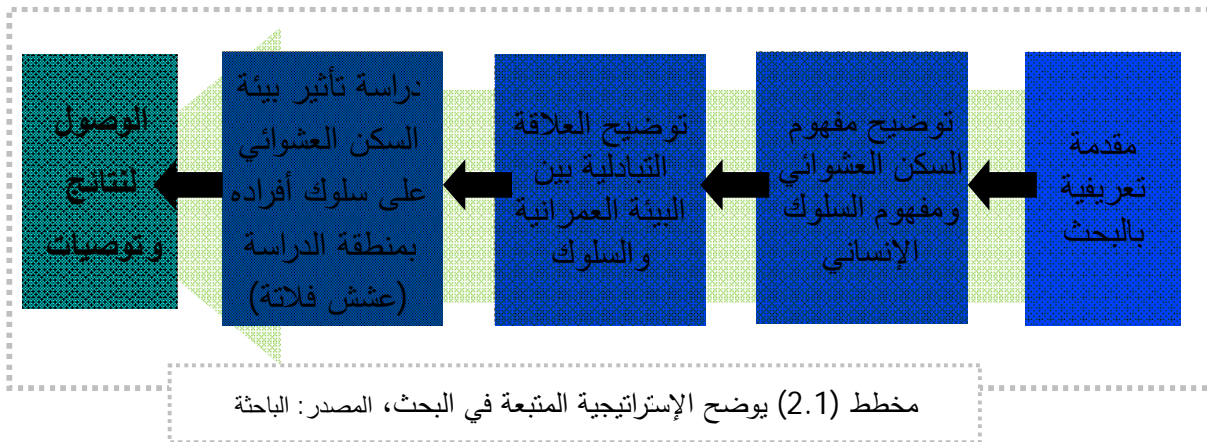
مقدمة تعريفية بالبحث

توضيح مفهوم السكن العشوائي ومفهوم السلوك الإنساني

توضيح العلاقة التبادلية بين البيئة العمرانية والسلوك

دراسة تأثير بيئة السكن العشوائي على سلوك أفراده بمنطقة الدراسة (عشش فلاتة)

الوصول لنتائج وتوصيات

مخطط (2.1) يوضح الإستراتيجية المتبعة في البحث، المصدر: الباحثة